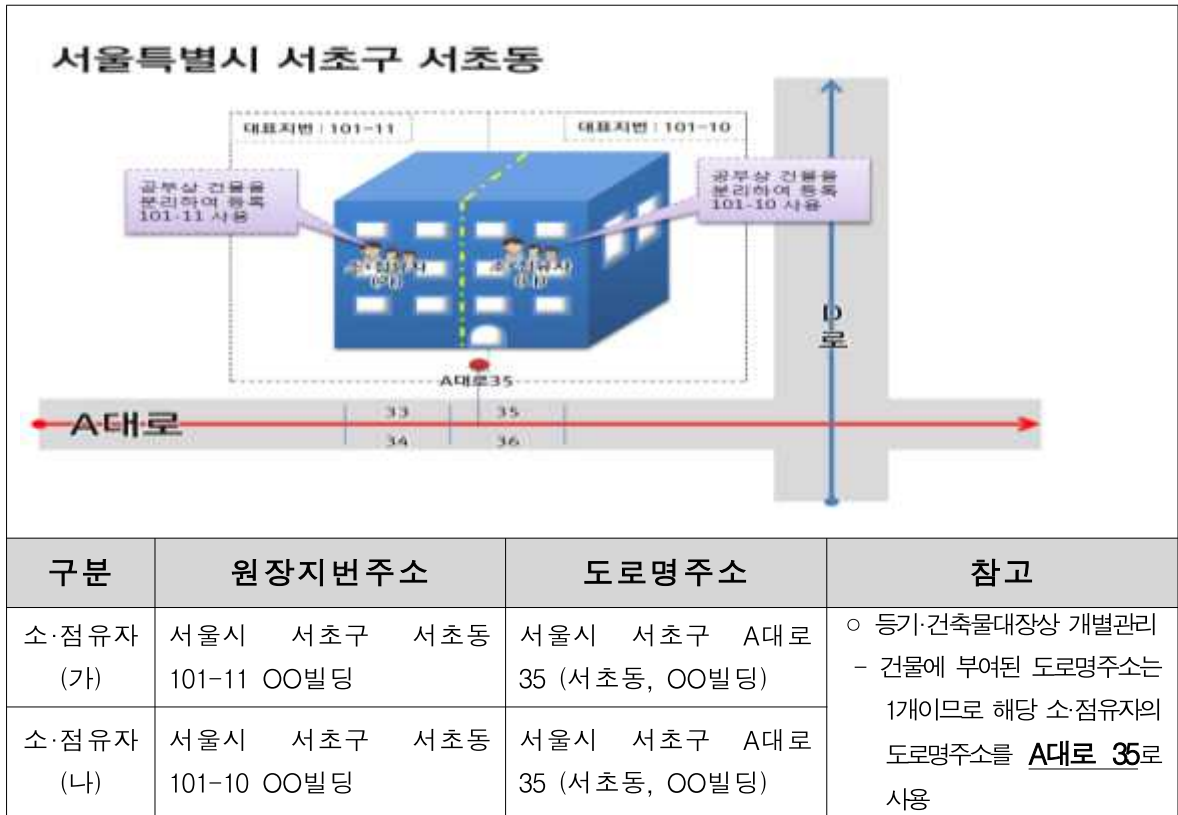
서울특별시 서초구 서초동

대표지번 : 101-11

대표지번 : 101-10

공부상 건물을 분리하여 등록 101-11 사용

공부상 건물을 분리하여 등록 101-10 사용

소·점유자 (가)

소·점유자 (나)

D로

A대로35

A대로

| 33 | 35 |
|---|---|
| 34 | 36 |

| 구분 | 원장지번주소 | 도로명주소 | 참고 |
|---|---|---|---|
| 소·점유자 (가) | 서울시 서초구 서초동 101-11 OO빌딩 | 서울시 서초구 A대로 35 (서초동, OO빌딩) | ○ 등기·건축물대장상 개별관리 - 건물에 부여된 도로명주소는 1개이므로 해당 소·점유자의 도로명주소를 A대로 35로 사용 |
| 소·점유자 (나) | 서울시 서초구 서초동 101-10 OO빌딩 | 서울시 서초구 A대로 35 (서초동, OO빌딩) | |